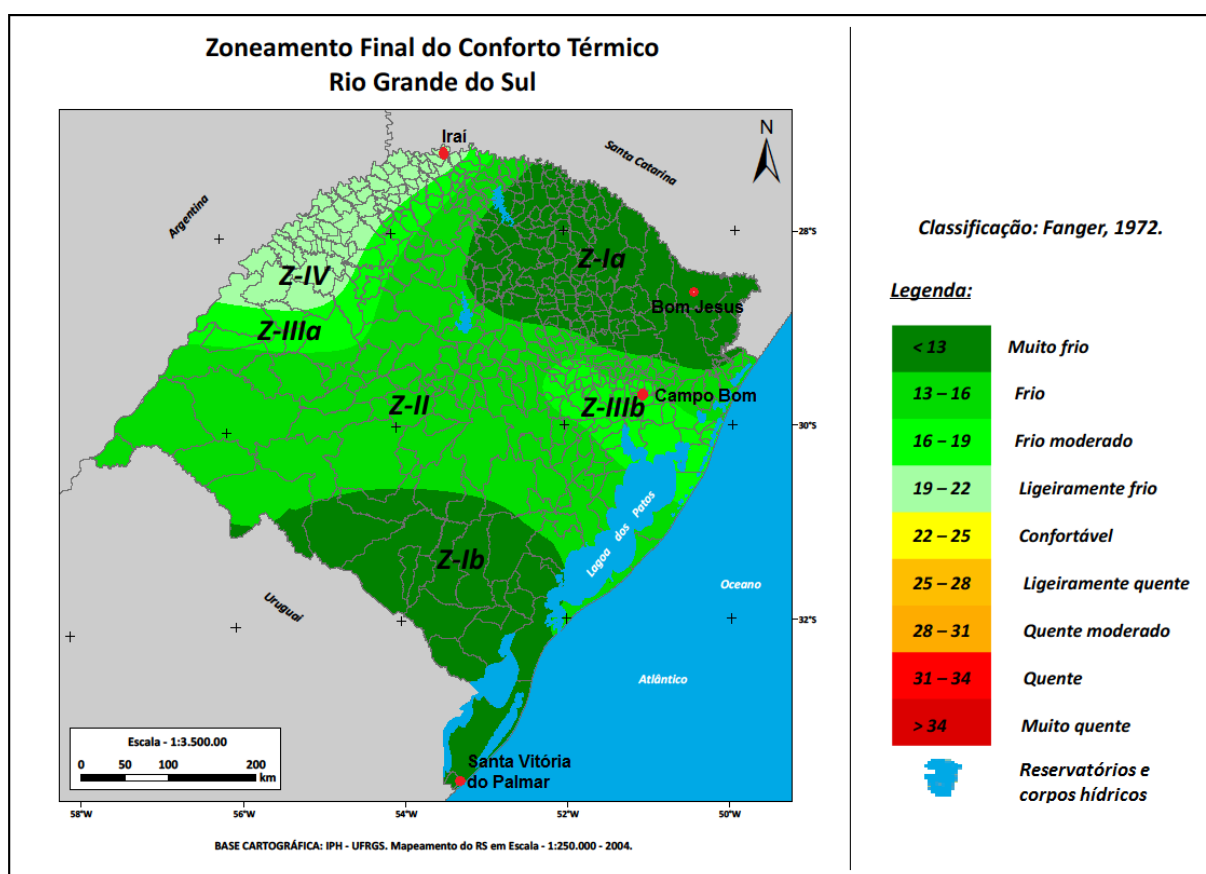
Zoneamento Final do Conforto Térmico
Rio Grande do Sul

Iraí
N
Santa Catarina
Argentina
28°S
Z-Ia
Z-IV
Bom Jesus
Z-IIIa
Campo Bom
Z-II
Z-IIIb
30°S
Lagoa dos Patos
Z-Ib
Uruguai
Oceano
32°S
Atlântico
Escala - 1:3.500.000
0 50 100 200 km
Santa Vitória do Palmar
58°W
56°W
54°W
52°W
50°W

BASE CARTOGRÁFICA: IPH - UFRGS. Mapeamento do RS em Escala - 1:250.000 - 2004.

Classificação: Fanger, 1972.

Legenda:

| | |
|---|---|
| < 13 | Muito frio |
| 13 – 16 | Frio |
| 16 – 19 | Frio moderado |
| 19 – 22 | Ligeiramente frio |
| 22 – 25 | Confortável |
| 25 – 28 | Ligeiramente quente |
| 28 – 31 | Quente moderado |
| 31 – 34 | Quente |
| > 34 | Muito quente |

Reservatórios e corpos hídricos